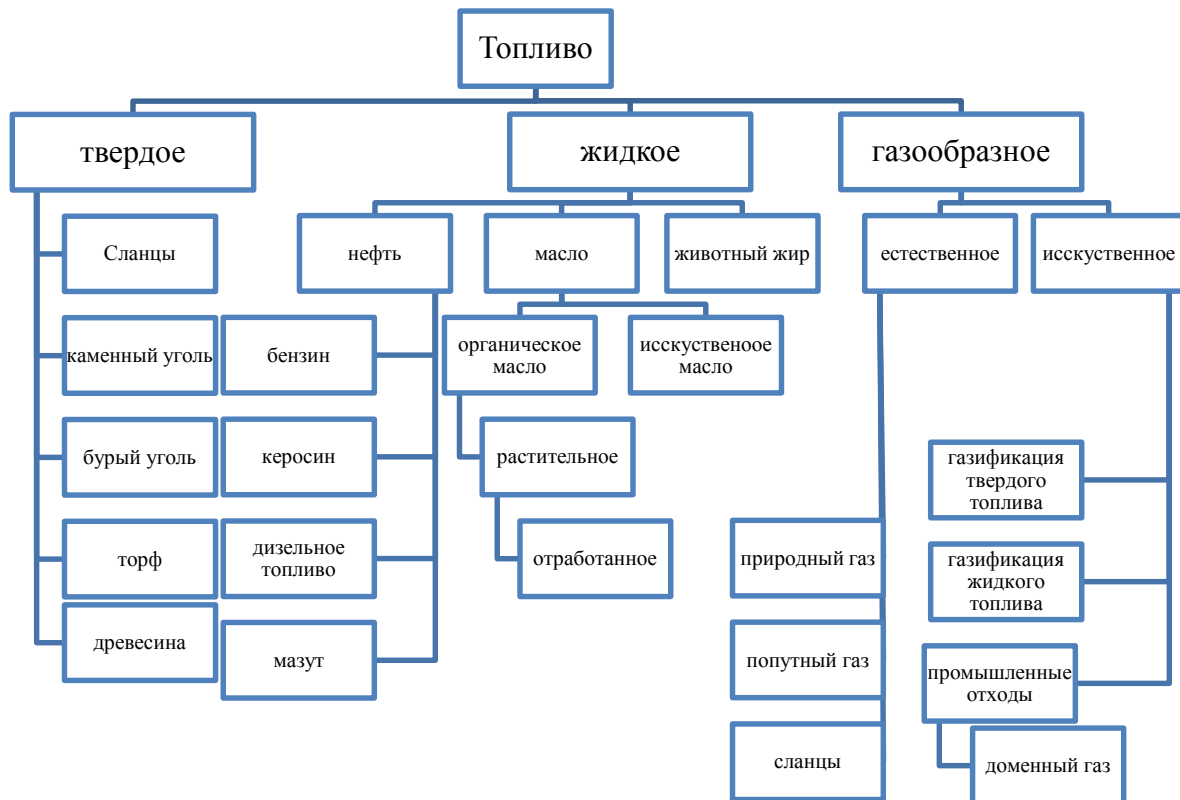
Топливо

твердое

жидкое

газообразное

Сланцы

каменный уголь

бурый уголь

торф

древесина

нефть

бензин

керосин

дизельное топливо

мазут

масло

органическое масло

исскуственоое масло

растительное

отработанное

животный жир

естественное

природный газ

попутный газ

сланцы

исскуственное

газификация твердого топлива

газификация жидкого топлива

промышленные отходы

доменный газ